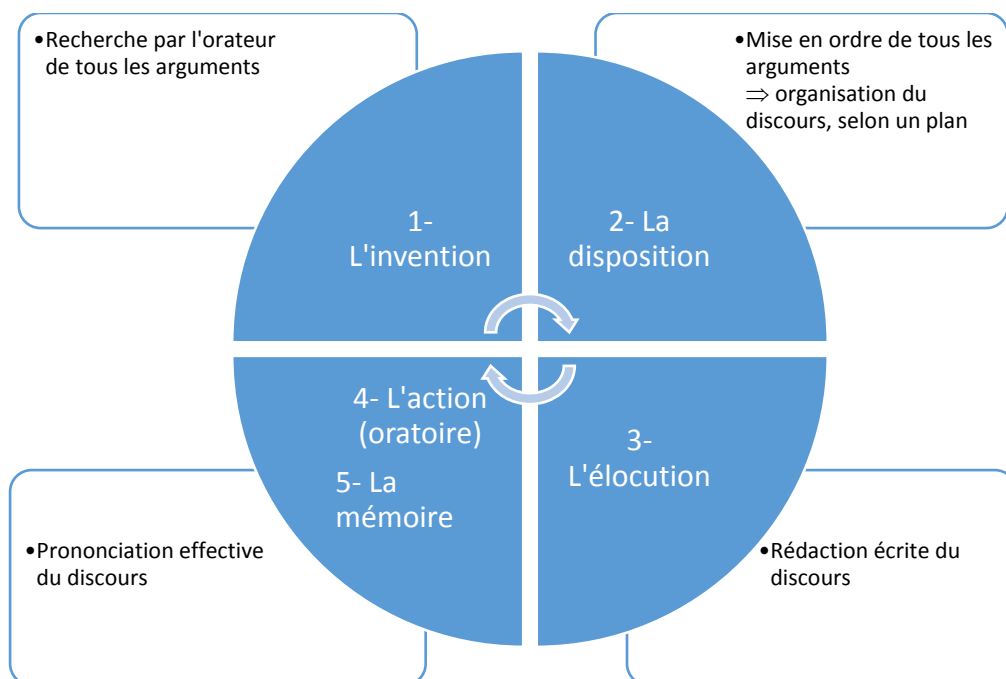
•Recherche par l'orateur de tous les arguments

•Mise en ordre de tous les arguments
$\Rightarrow$ organisation du discours, selon un plan

1- L'invention

2- La disposition

4- L'action (oratoire)

5- La mémoire

3- L'élocution

•Prononciation effective du discours

•Rédaction écrite du discours